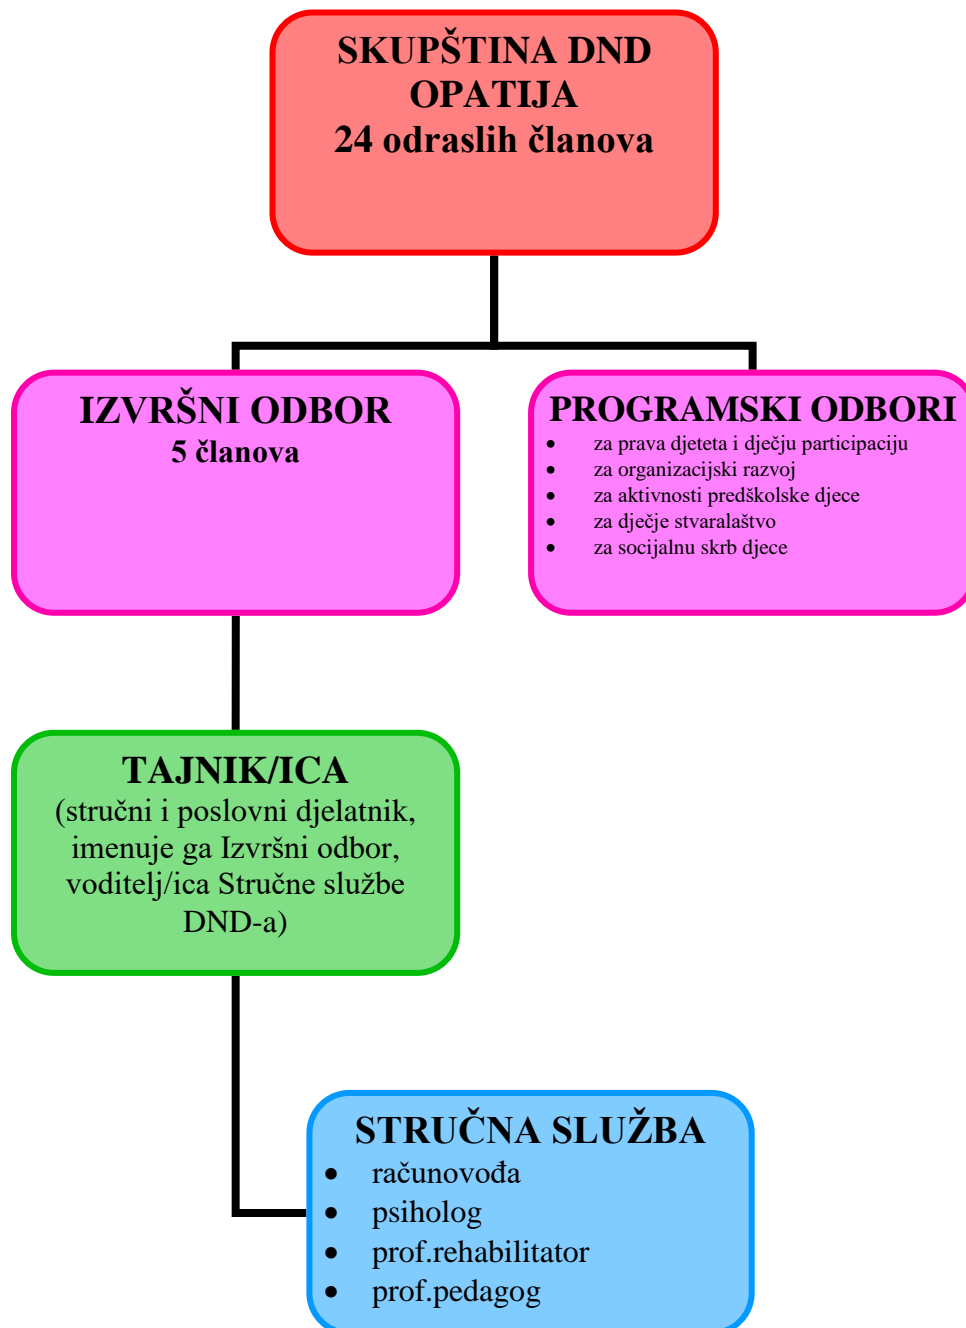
SKUPŠTINA DND OPATIJA
24 odraslih članova

IZVRŠNI ODBOR
5 članova

PROGRAMSKI ODBORI
- za prava djeteta i dječju participaciju
- za organizacijski razvoj
- za aktivnosti predškolske djece
- za dječje stvaralaštvo
- za socijalnu skrb djece

TAJNIK/ICA
(stručni i poslovni djelatnik, imenuje ga Izvršni odbor, voditelj/ica Stručne službe DND-a)

STRUČNA SLUŽBA
- računovođa
- psiholog
- prof.rehabilitator
- prof.pedagog